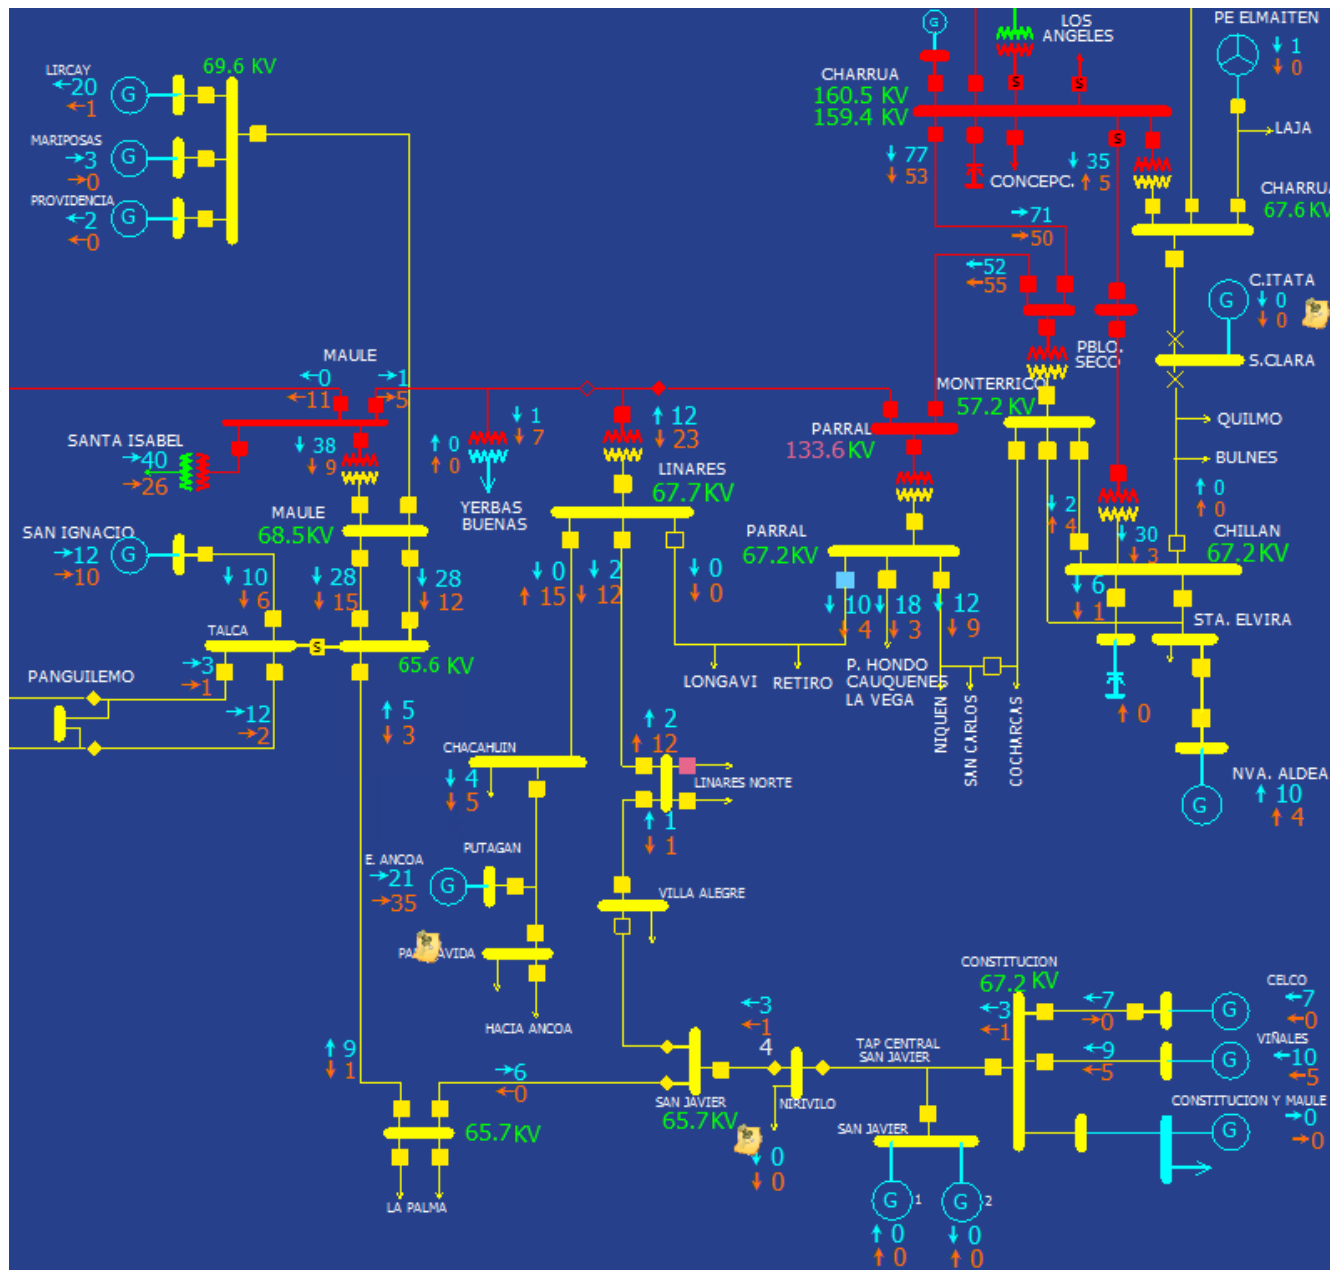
LIRCAY
20
1
69.6 KV
MARIPOSAS
3
0
PROVIDENCIA
2
0

LOS ANGELES
PE ELMAITEN
1
0
CHARRUA
160.5 KV
159.4 KV
77
53
CONCEPC.
35
5
LAJA
CHARRUA
67.6 KV
71
50
52
55
C.ITATA
0
0
PBLO. SECO
S.CLARA
MONTERRICO
57.2 KV
QUILMO
BULNES
0
0
CHILLAN
67.2 KV
30
3
6
1
STA. ELVIRA
0
NVA. ALDEA
10
4

MAULE
0
1
11
5
SANTA ISABEL
40
26
38
9
0
0
1
7
12
23
YERBAS BUENAS
LINARES
67.7 KV
PARRAL
133.6 KV
2
4
MAULE
68.5 KV
SAN IGNACIO
12
10
10
6
28
15
28
12
0
15
2
12
0
0
PARRAL
67.2 KV
10
4
18
3
12
9
TALCA
S
65.6 KV
PANGUILEMO
3
1
12
2
5
3
LONGAVI
RETIRO
P. HONDO
CAUQUENES
LA VEGA
NIQUEN
SAN CARLOS
COCHARCAS
CHACAHUIN
4
5
2
12
LINARES NORTE
1
1
E. ANCOA
21
35
PUTAGAN
G
VILLA ALEGRE
PA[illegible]AVIDA
HACIA ANCOA
CONSTITUCION
67.2 KV
3
1
CELCO
7
0
7
0
VIÑALES
10
5
9
5
CONSTITUCION Y MAULE
0
0
3
1
4
TAP CENTRAL SAN JAVIER
9
1
6
0
SAN JAVIER
65.7 KV
NIRIVILO
65.7 KV
0
0
SAN JAVIER
1
2
0
0
0
0
LA PALMA